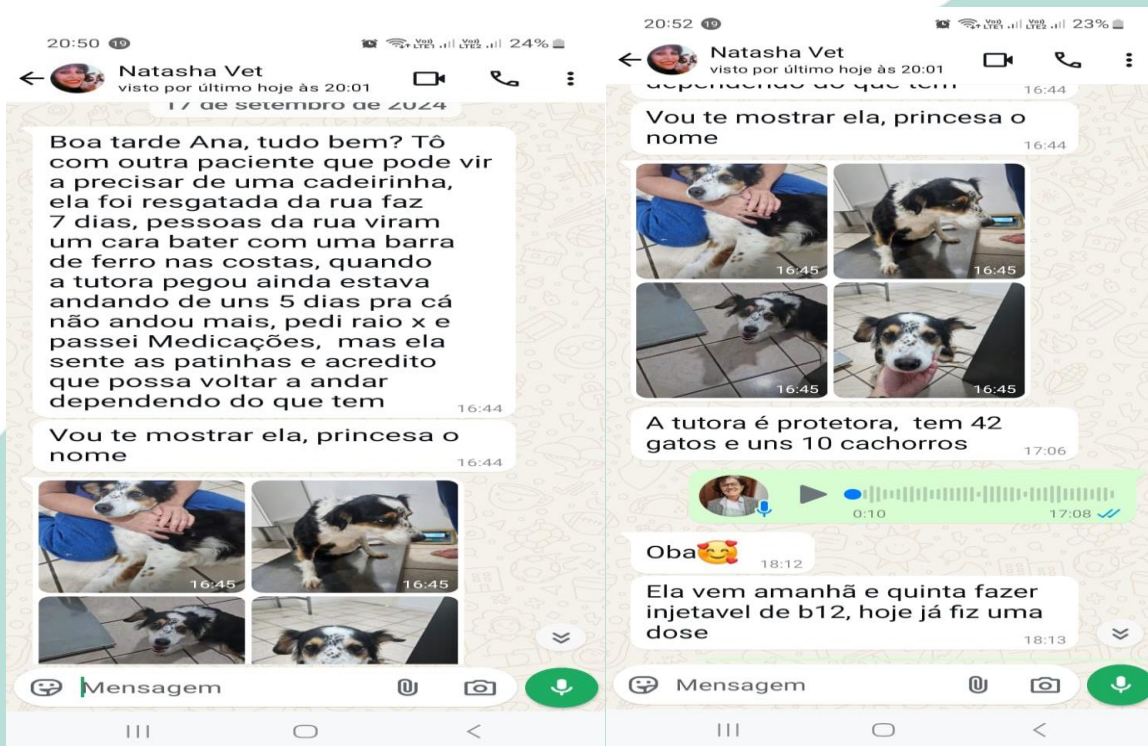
20:50 19

24%

Natasha Vet
visto por último hoje às 20:01

17 de setembro de 2024

Boa tarde Ana, tudo bem? Tô com outra paciente que pode vir a precisar de uma cadeirinha, ela foi resgatada da rua faz 7 dias, pessoas da rua viram um cara bater com uma barra de ferro nas costas, quando a tutora pegou ainda estava andando de uns 5 dias pra cá não andou mais, pedi raio x e passei Medicações, mas ela sente as patinhas e acredito que possa voltar a andar dependendo do que tem 16:44

Vou te mostrar ela, princesa o nome 16:44

16:45

16:45

Mensagem

20:52 19

23%

Natasha Vet
visto por último hoje às 20:01

dependendo do que tem 16:44

Vou te mostrar ela, princesa o nome 16:44

16:45

16:45

16:45

16:45

A tutora é protetora, tem 42 gatos e uns 10 cachorros 17:06

0:10 17:08

Oba🥰 18:12

Ela vem amanhã e quinta fazer injetavel de b12, hoje já fiz uma dose 18:13

Mensagem